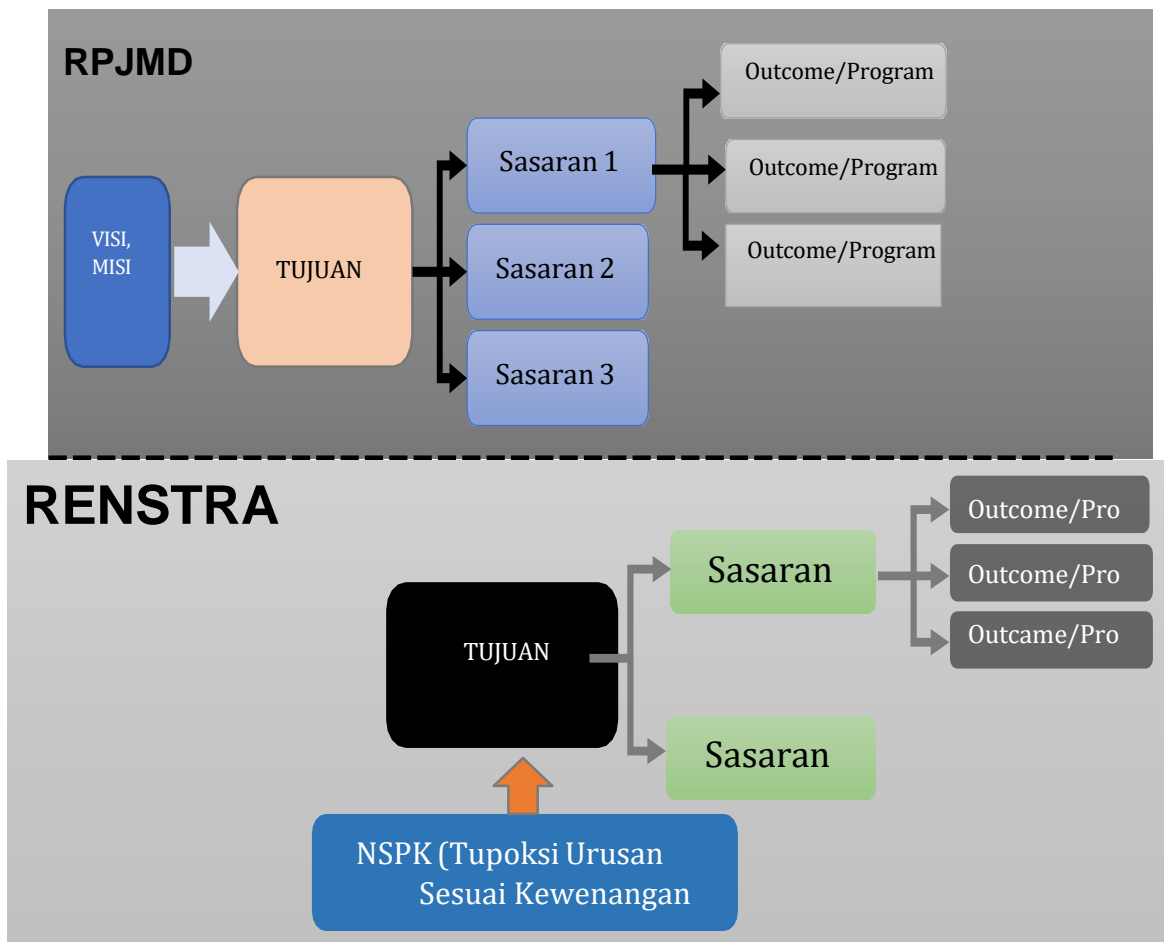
RPJMD

VISI, MISI

TUJUAN

Sasaran 1

Sasaran 2

Sasaran 3

Outcome/Program

Outcome/Program

Outcome/Program

RENSTRA

TUJUAN

Sasaran

Sasaran

Outcome/Pro

Outcome/Pro

Outcame/Pro

NSPK (Tupoksi Urusan Sesuai Kewenangan